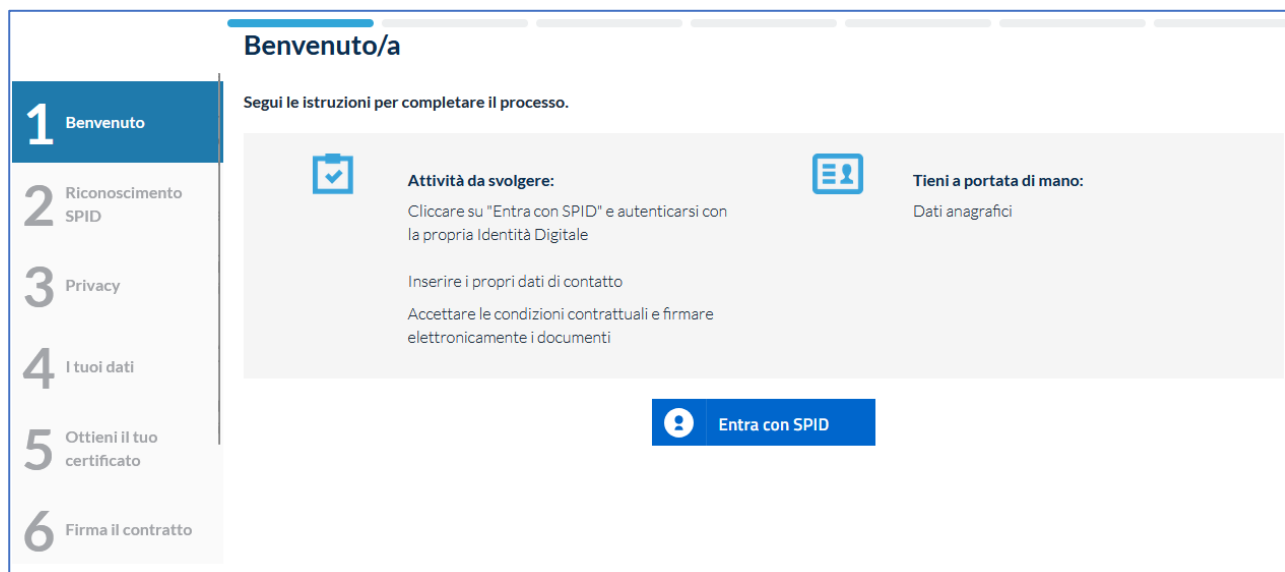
1 Benvenuto

2 Riconoscimento SPID

3 Privacy

4 I tuoi dati

5 Ottieni il tuo certificato

6 Firma il contratto

Benvenuto/a

Segui le istruzioni per completare il processo.

Attività da svolgere:

Cliccare su "Entra con SPID" e autenticarsi con la propria Identità Digitale

Inserire i propri dati di contatto

Accettare le condizioni contrattuali e firmare elettronicamente i documenti

Tieni a portata di mano:

Dati anagrafici

Entra con SPID